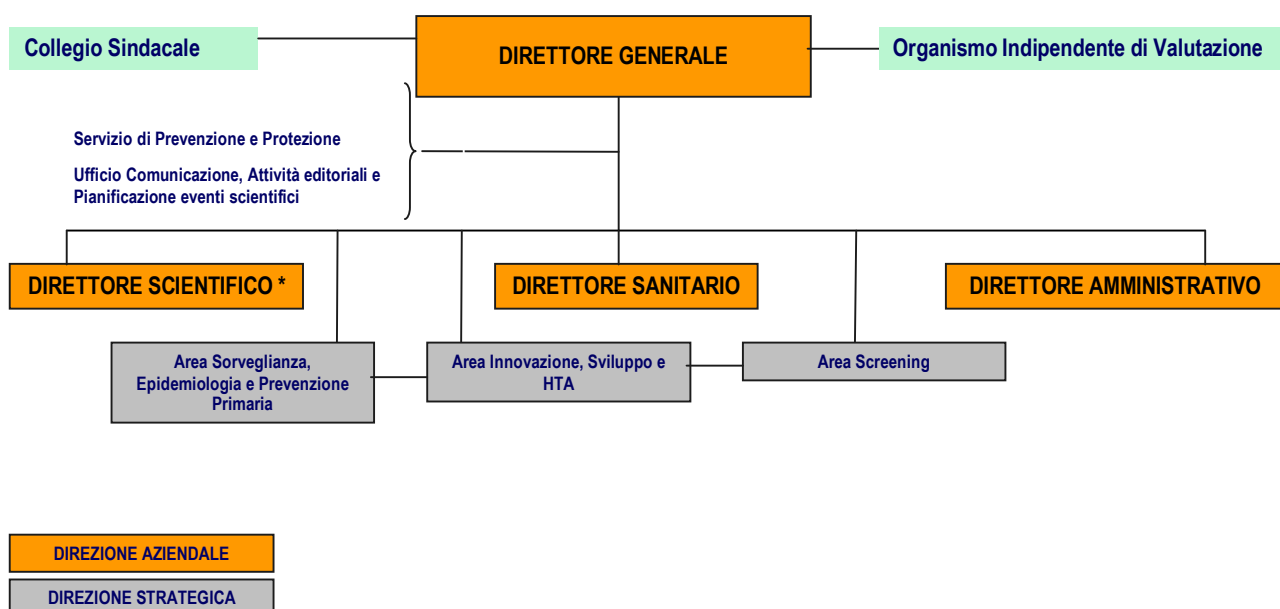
Collegio Sindacale

DIRETTORE GENERALE

Organismo Indipendente di Valutazione

Servizio di Prevenzione e Protezione

Ufficio Comunicazione, Attività editoriali e Pianificazione eventi scientifici

DIRETTORE SCIENTIFICO *

DIRETTORE SANITARIO

DIRETTORE AMMINISTRATIVO

Area Sorveglianza, Epidemiologia e Prevenzione Primaria

Area Innovazione, Sviluppo e HTA

Area Screening

DIREZIONE AZIENDALE

DIREZIONE STRATEGICA